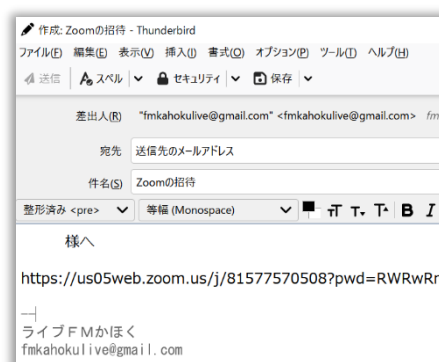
作成: Zoomの招待 - Thunderbird
ファイル(F) 編集(E) 表示(V) 挿入(I) 書式(O) オプション(P) ツール(T) ヘルプ(H)
送信 スペル セキュリティ 保存
差出人(R) "fmkahokulive@gmail.com" <fmkahokulive@gmail.com> fm
宛先 送信先のメールアドレス
件名(S) Zoomの招待
整形済み <pre> 等幅 (Monospace)

様へ

https://us05web.zoom.us/j/81577570508?pwd=RWRwRr

--
ライブＦＭかほく
fmkahokulive@gmail.com